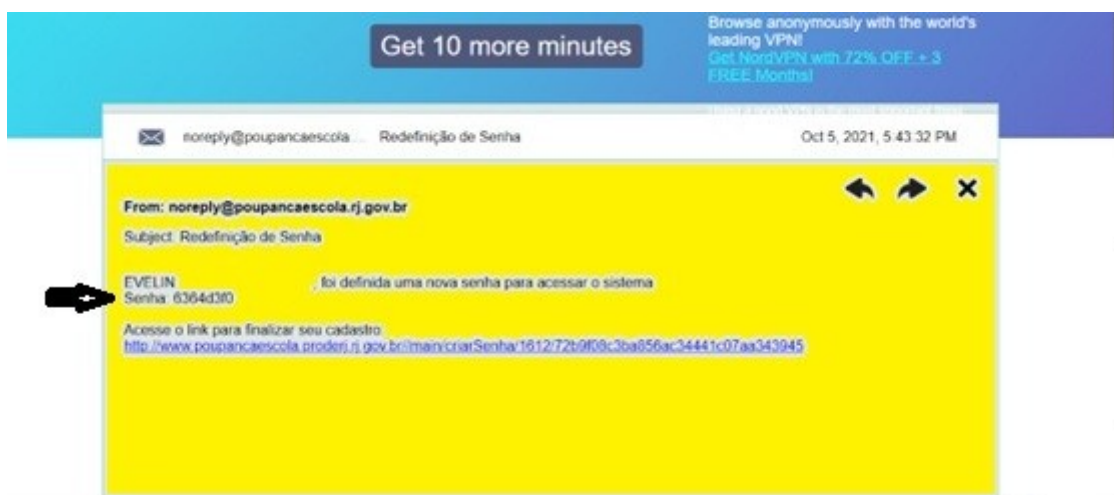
Get 10 more minutes

Browse anonymously with the world's leading VPN!
Get NordVPN with 72% OFF + 3 FREE Months!

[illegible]

noreply@poupancaescola... Redefinição de Senha Oct 5, 2021, 5:43:32 PM

From: noreply@poupancaescola.rj.gov.br

Subject: Redefinição de Senha

EVELIN , foi definida uma nova senha para acessar o sistema
Senha: 6364d3f0

Acesse o link para finalizar seu cadastro:
http://www.poupancaescola.proderj.rj.gov.br//main/criarSenha/1612/72b9f08c3ba856ac34441c07aa343945